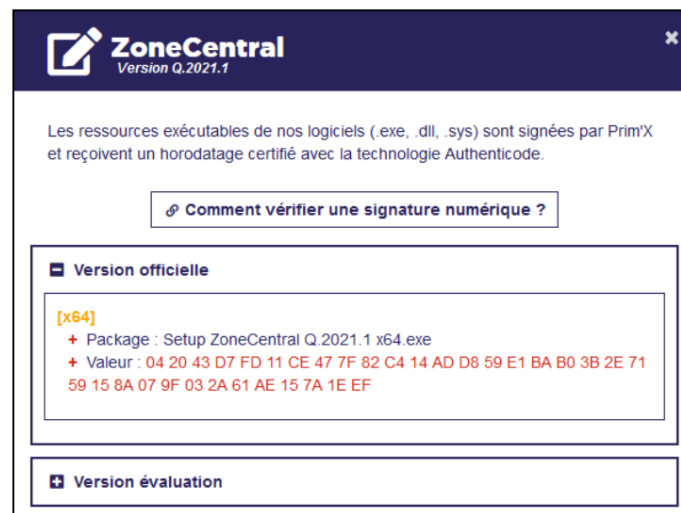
ZoneCentral
Version Q.2021.1

×

Les ressources exécutables de nos logiciels (.exe, .dll, .sys) sont signées par Prim'X et reçoivent un horodatage certifié avec la technologie Authenticode.

Comment vérifier une signature numérique ?

Version officielle

[x64]
+ Package : Setup ZoneCentral Q.2021.1 x64.exe
+ Valeur : 04 20 43 D7 FD 11 CE 47 7F 82 C4 14 AD D8 59 E1 BA B0 3B 2E 71 59 15 8A 07 9F 03 2A 61 AE 15 7A 1E EF

Version évaluation